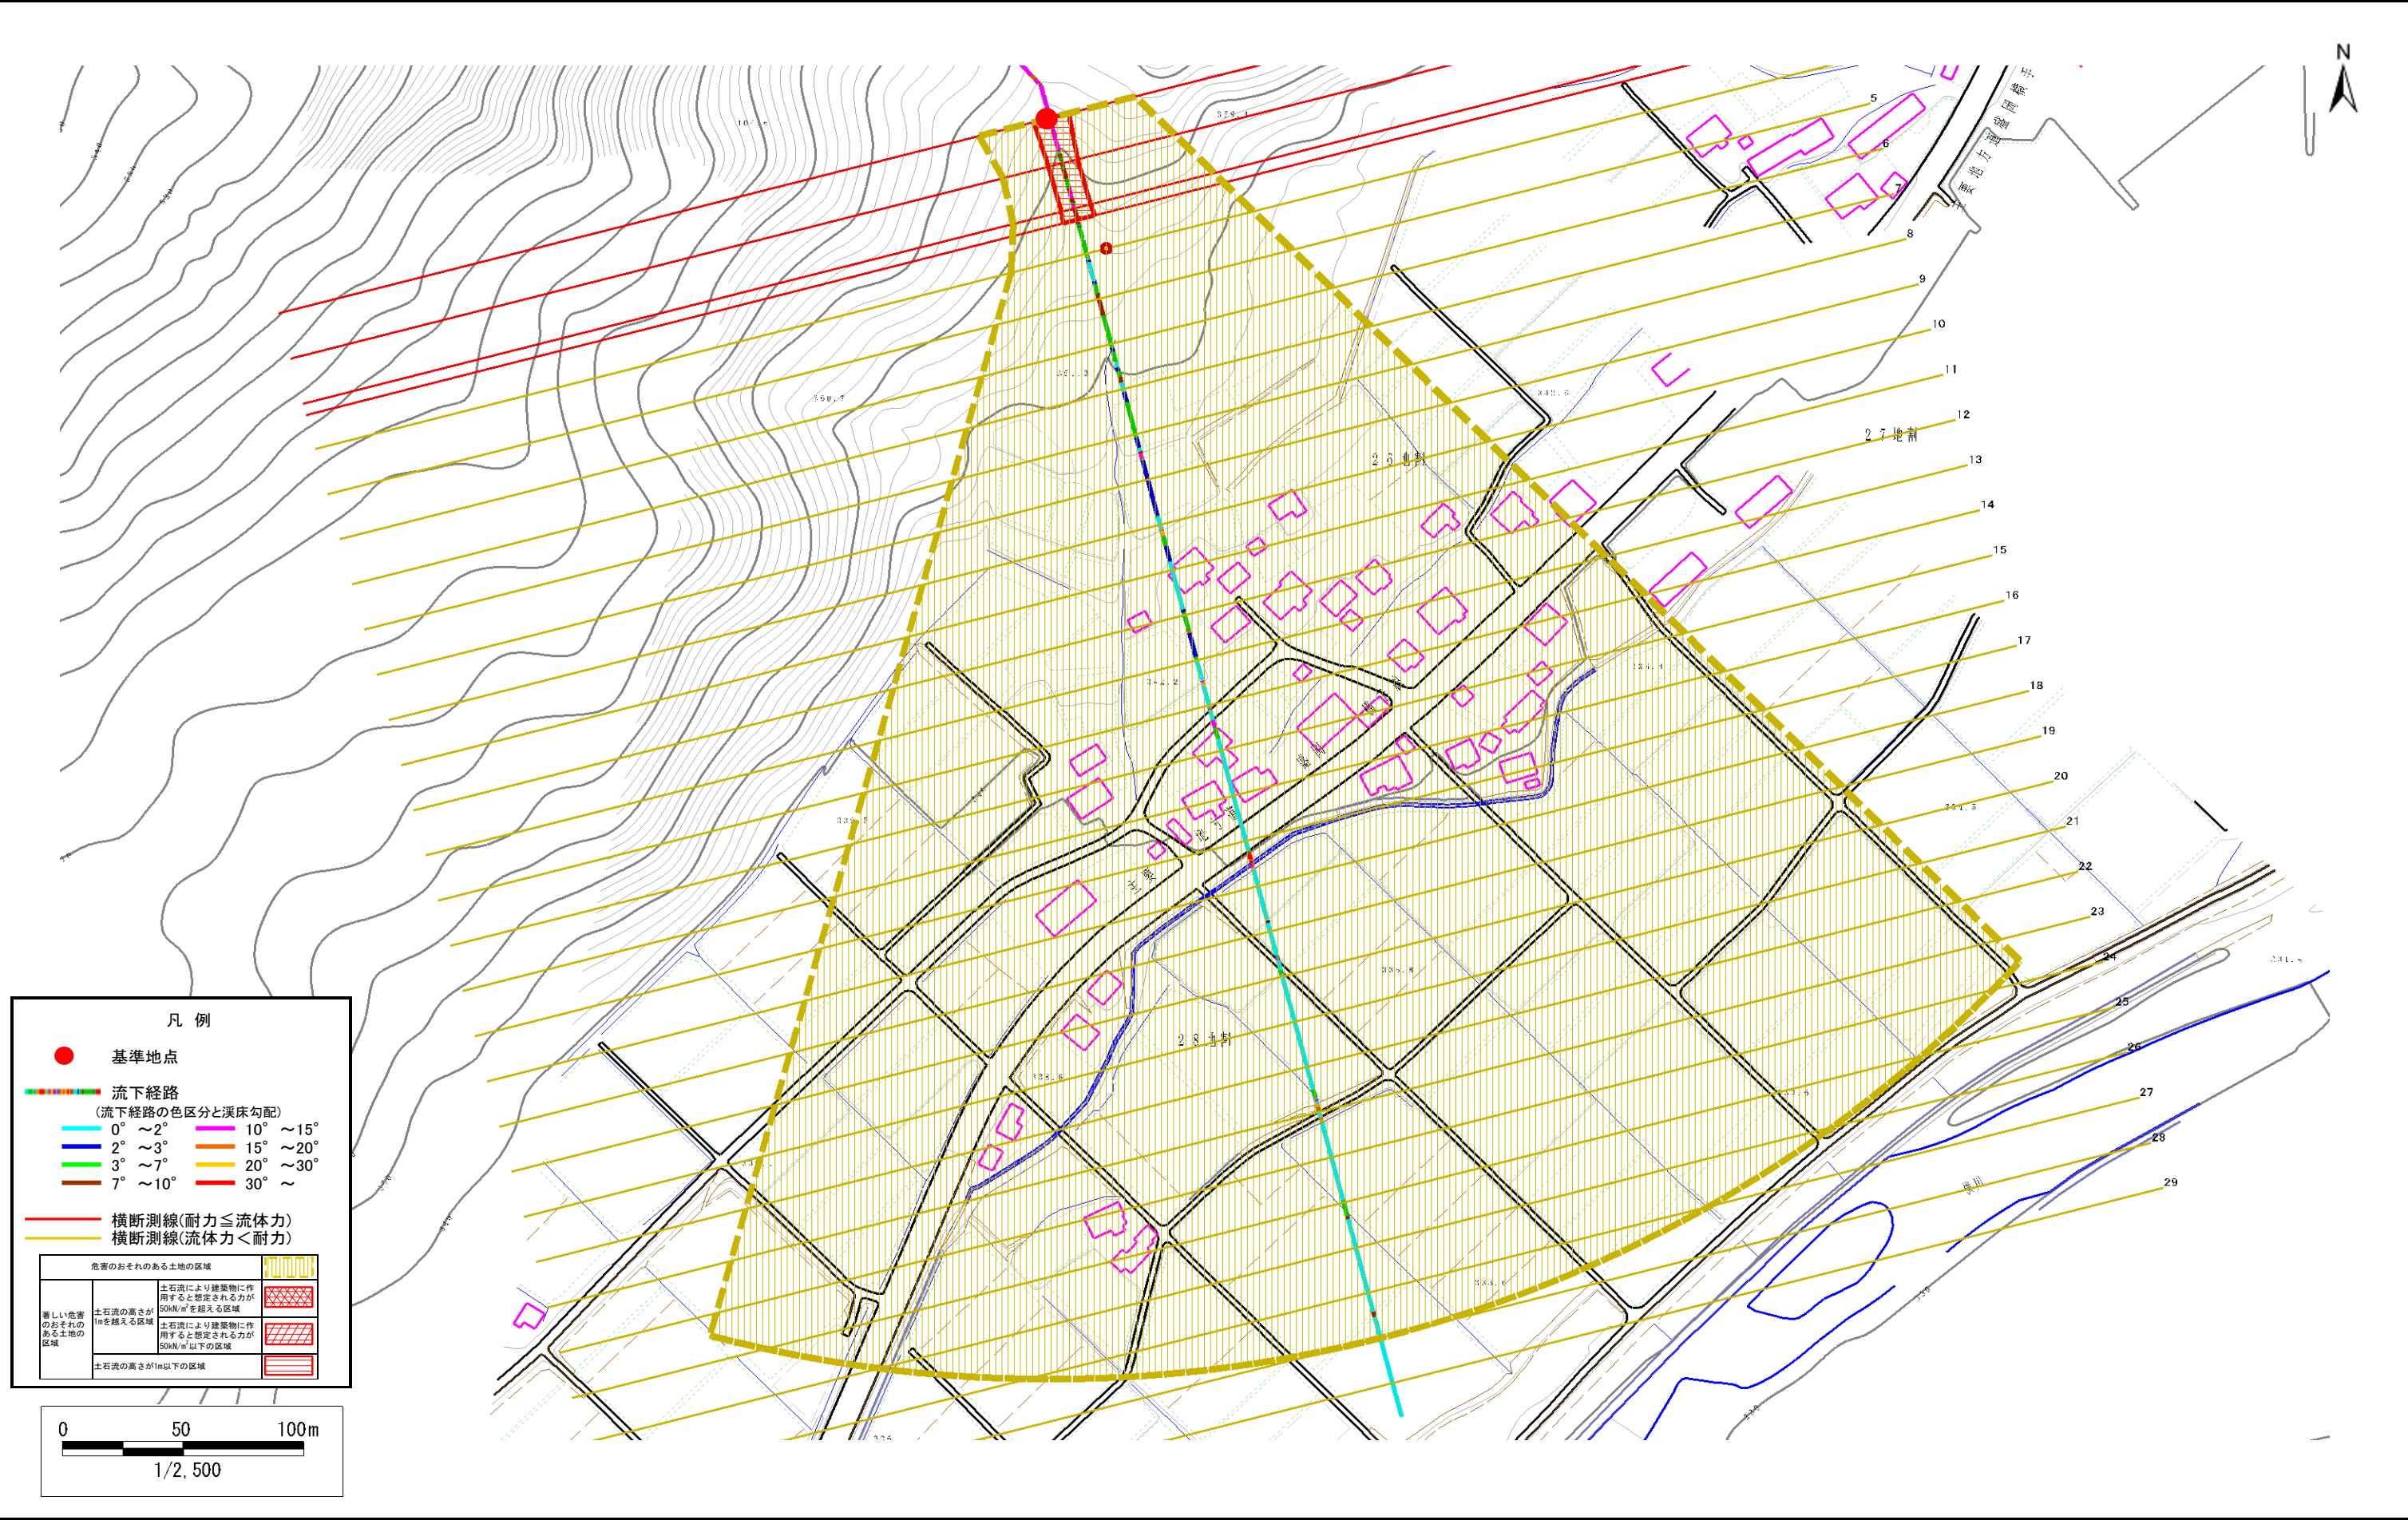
N

5
6
7
8
9
10
11
12
13
14
15
16
17
18
19
20
21
22
23
24
25
26
27
28
29

2 6 地割
2 7 地割
2 8 地割

凡 例

基準地点

流下経路
(流下経路の色区分と渓床勾配)
0° ～2°
2° ～3°
3° ～7°
7° ～10°
10° ～15°
15° ～20°
20° ～30°
30° ～

横断測線(耐力≦流体力)
横断測線(流体力＜耐力)

| 危害のおそれのある土地の区域 | | |
|---|---|---|
| 著しい危害のおそれのある土地の区域 | 土石流の高さが1mを越える区域 | 土石流により建築物に作用すると想定される力が50kN/m²を超える区域 |
| | | 土石流により建築物に作用すると想定される力が50kN/m²以下の区域 |
| | 土石流の高さが1m以下の区域 | |

0 50 100m
1/2,500